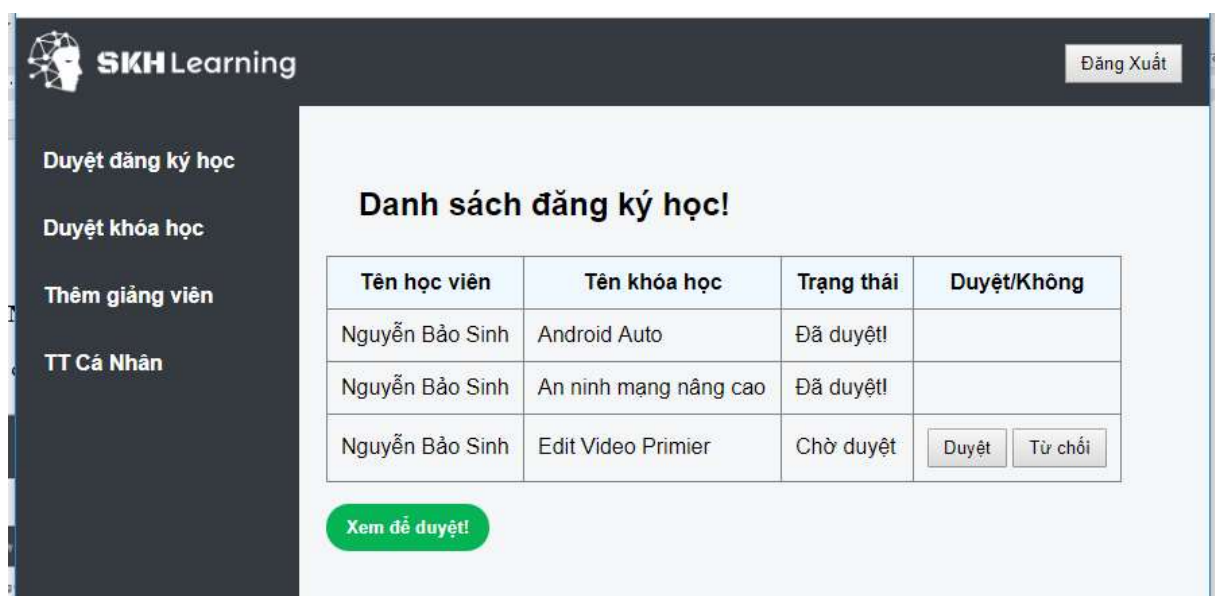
SKH Learning

Đăng Xuất

Duyệt đăng ký học

Duyệt khóa học

Thêm giảng viên

TT Cá Nhân

Danh sách đăng ký học!

| Tên học viên | Tên khóa học | Trạng thái | Duyệt/Không |
|---|---|---|---|
| Nguyễn Bảo Sinh | Android Auto | Đã duyệt! | |
| Nguyễn Bảo Sinh | An ninh mạng nâng cao | Đã duyệt! | |
| Nguyễn Bảo Sinh | Edit Video Primier | Chờ duyệt | Duyệt Từ chối |

Xem để duyệt!